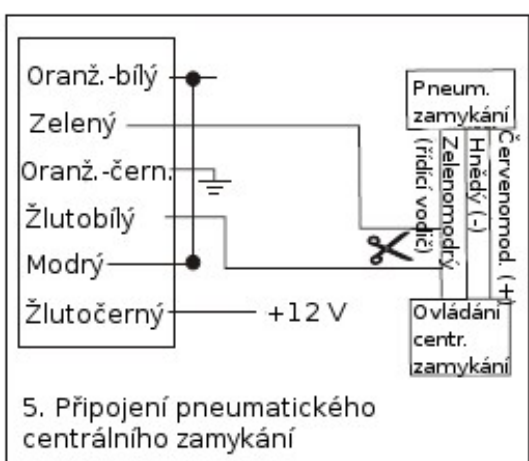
Oranž.-bílý
Zelený
Oranž.-čern.
Žlutobílý
Modrý
Žlutočerný
+12 V

Pneum. zamykání

Zelenomodrý (řídící vodič)
Hnědý (-)
Červenomod. (+)

Ovládání centr. zamykání

5. Připojení pneumatického centrálního zamykání